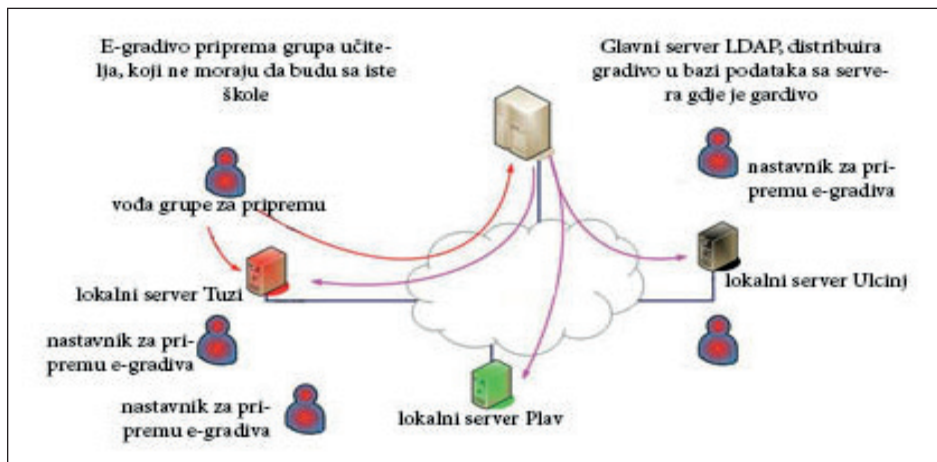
E-gradivo priprema grupa učitelja, koji ne moraju da budu sa iste škole

Glavni server LDAP, distribuira gradivo u bazi podataka sa servera gdje je gardivo

vođa grupe za pripremu

nastavnik za pripremu e-gradiva

lokalni server Tuzi

lokalni server Ulcinj

nastavnik za pripremu e-gradiva

nastavnik za pripremu e-gradiva

lokalni server Plav